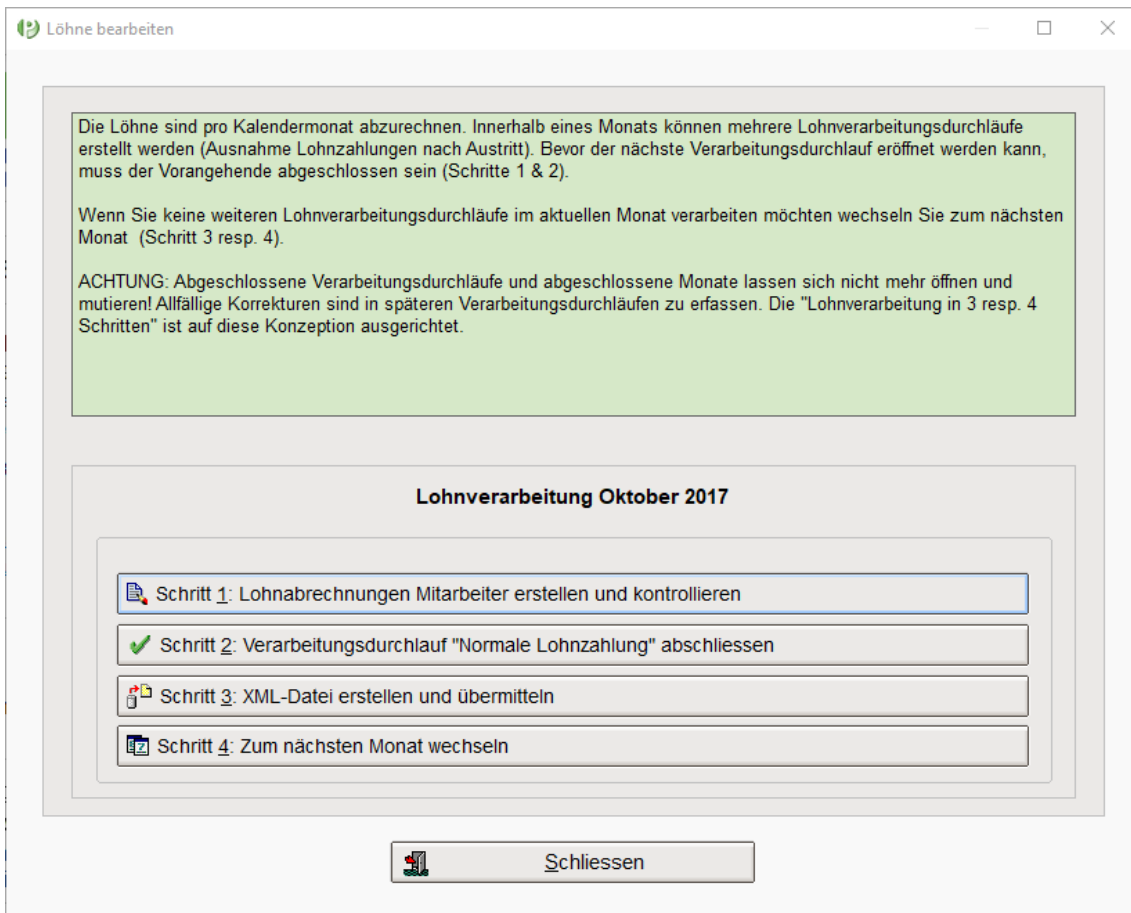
Löhne bearbeiten

Die Löhne sind pro Kalendermonat abzurechnen. Innerhalb eines Monats können mehrere Lohnverarbeitungsdurchläufe erstellt werden (Ausnahme Lohnzahlungen nach Austritt). Bevor der nächste Verarbeitungsdurchlauf eröffnet werden kann, muss der Vorangehende abgeschlossen sein (Schritte 1 & 2).

Wenn Sie keine weiteren Lohnverarbeitungsdurchläufe im aktuellen Monat verarbeiten möchten wechseln Sie zum nächsten Monat (Schritt 3 resp. 4).

ACHTUNG: Abgeschlossene Verarbeitungsdurchläufe und abgeschlossene Monate lassen sich nicht mehr öffnen und mutieren! Allfällige Korrekturen sind in späteren Verarbeitungsdurchläufen zu erfassen. Die "Lohnverarbeitung in 3 resp. 4 Schritten" ist auf diese Konzeption ausgerichtet.

Lohnverarbeitung Oktober 2017

Schritt 1: Lohnabrechnungen Mitarbeiter erstellen und kontrollieren

Schritt 2: Verarbeitungsdurchlauf "Normale Lohnzahlung" abschliessen

Schritt 3: XML-Datei erstellen und übermitteln

Schritt 4: Zum nächsten Monat wechseln

Schliessen